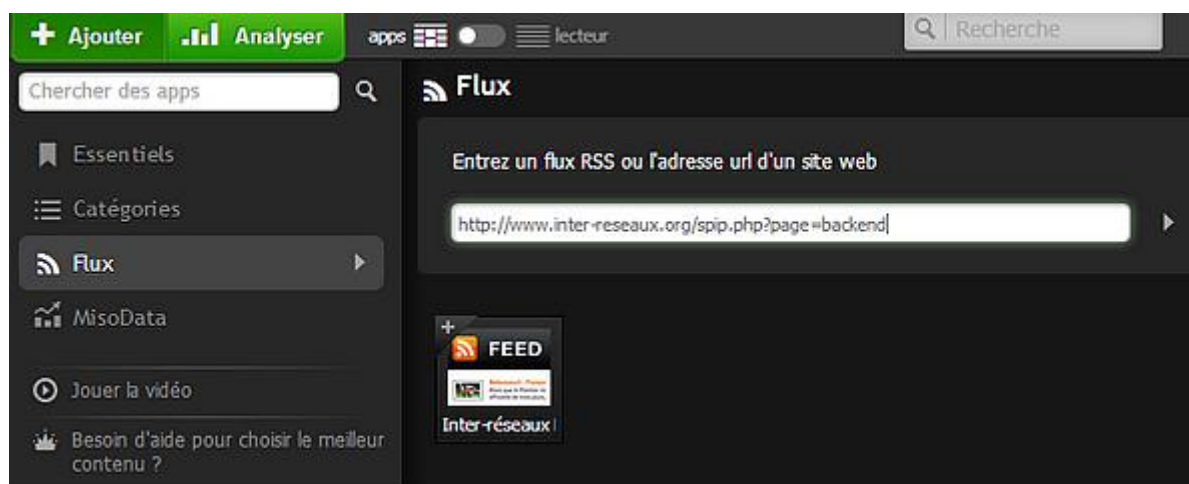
+ Ajouter
Analyser
apps
lecteur
Recherche

Chercher des apps

Essentiels
Catégories
Flux
MisoData
Jouer la vidéo
Besoin d'aide pour choisir le meilleur contenu ?

Flux

Entrez un flux RSS ou l'adresse url d'un site web

http://www.inter-reseaux.org/spip.php?page=backend

+
FEED
Inter-réseaux